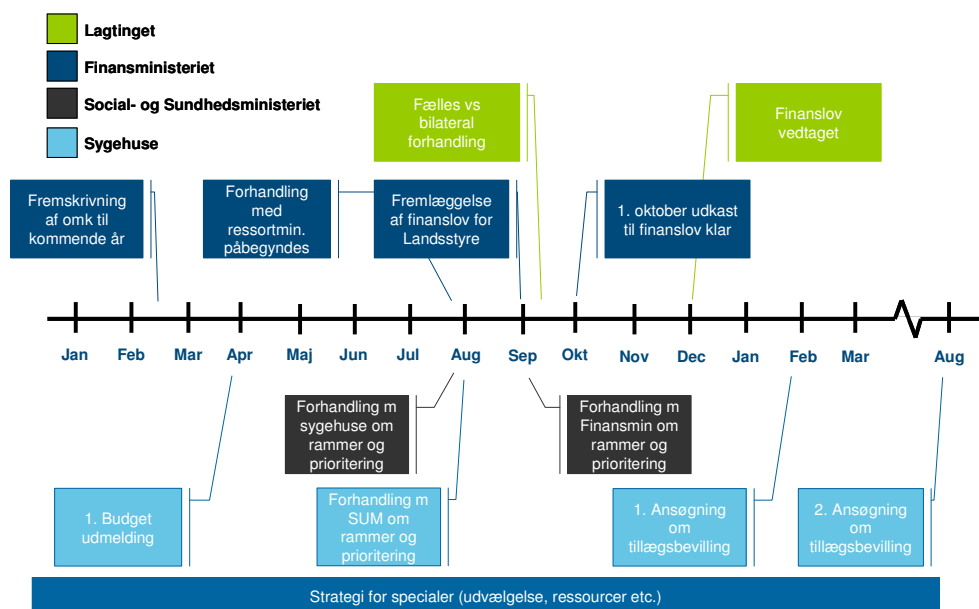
Lagtinget
Finansministeriet
Social- og Sundhedsministeriet
Sygehuse

Fælles vs bilateral forhandling

Finanslov vedtaget

Fremskrivning af omk til kommende år

Forhandling med ressortmin. påbegyndes

Fremlæggelse af finanslov for Landsstyre

1. oktober udkast til finanslov klar

Jan
Feb
Mar
Apr
Maj
Jun
Jul
Aug
Sep
Okt
Nov
Dec
Jan
Feb
Mar
Aug

Forhandling m sygehuse om rammer og prioritering

Forhandling m Finansmin om rammer og prioritering

1. Budget udmelding

Forhandling m SUM om rammer og prioritering

1. Ansøgning om tillægsbevilling

2. Ansøgning om tillægsbevilling

Strategi for specialer (udvælgelse, ressourcer etc.)